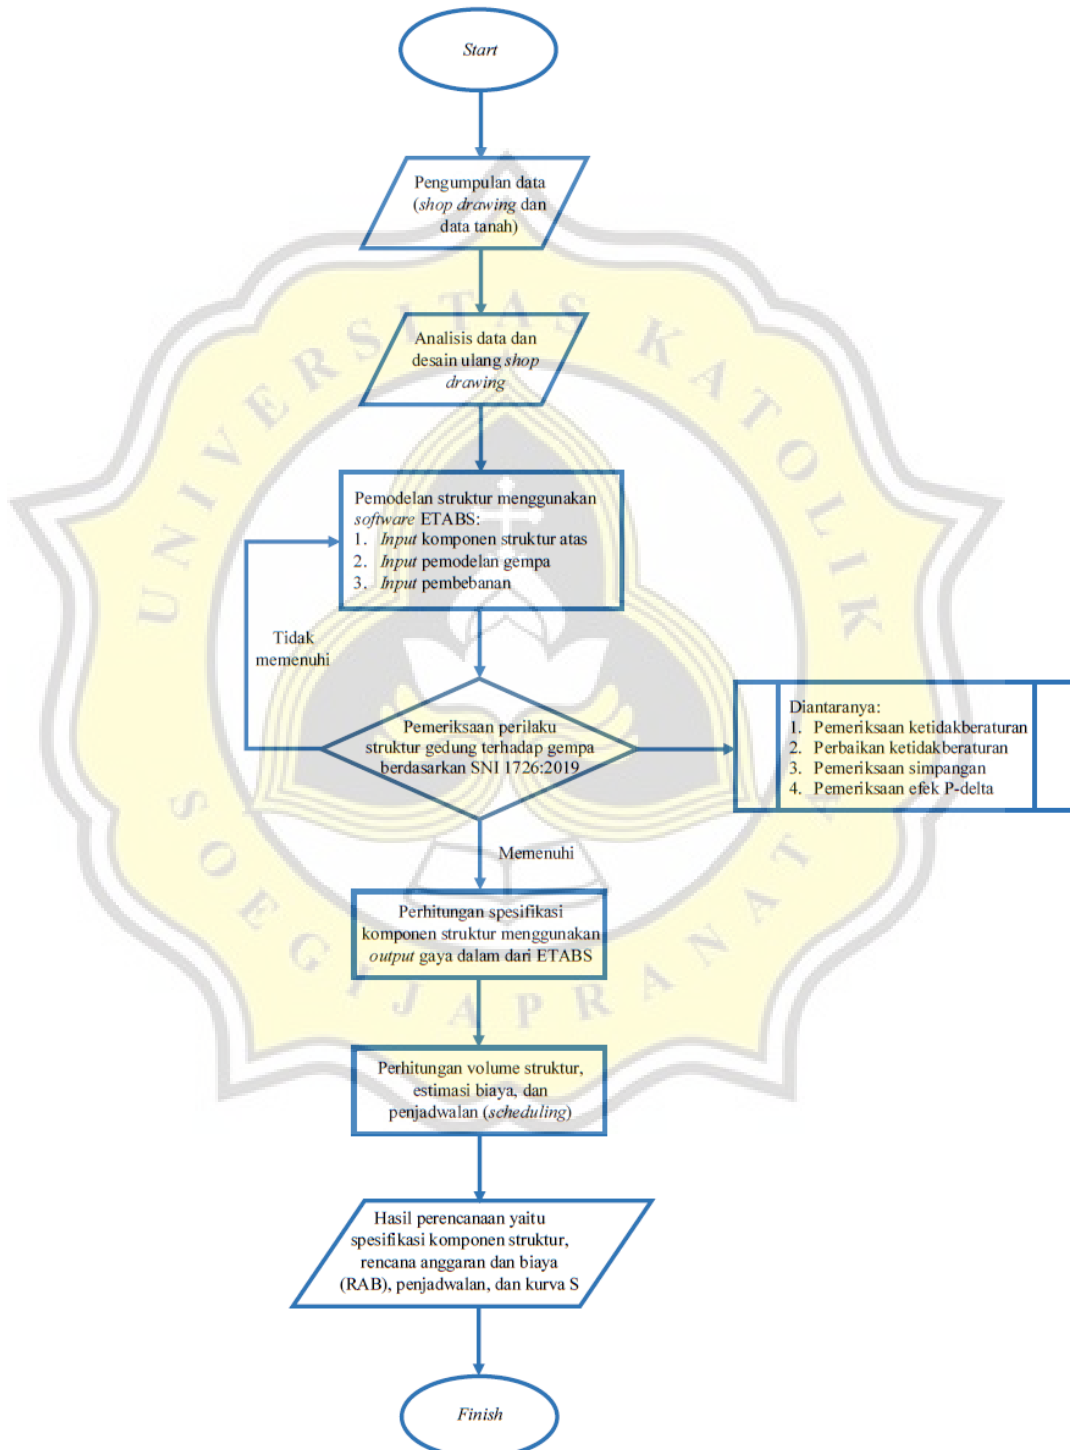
Start

Pengumpulan data (shop drawing dan data tanah)

Analisis data dan desain ulang shop drawing

Pemodelan struktur menggunakan software ETABS:
1. Input komponen struktur atas
2. Input pemodelan gempa
3. Input pembebanan

Tidak memenuhi

Pemeriksaan perilaku struktur gedung terhadap gempa berdasarkan SNI 1726:2019

Diantaranya:
1. Pemeriksaan ketidakberaturan
2. Perbaikan ketidakberaturan
3. Pemeriksaan simpangan
4. Pemeriksaan efek P-delta

Memenuhi

Perhitungan spesifikasi komponen struktur menggunakan output gaya dalam dari ETABS

Perhitungan volume struktur, estimasi biaya, dan penjadwalan (scheduling)

Hasil perencanaan yaitu spesifikasi komponen struktur, rencana anggaran dan biaya (RAB), penjadwalan, dan kurva S

Finish

UNIVERSITAS KATOLIK SOEGIJAPRANATA